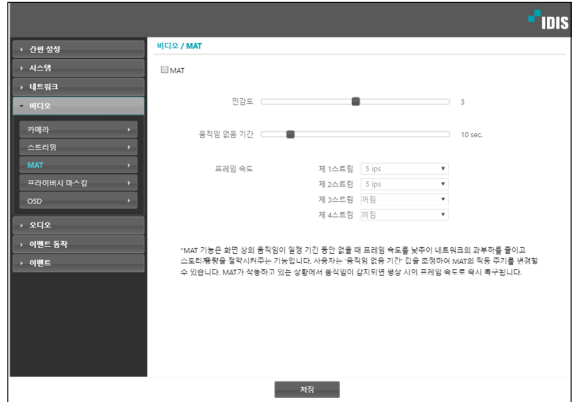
IDIS

간편 설정
시스템
네트워크
비디오
카메라
스트리밍
MAT
프라이버시 마스킹
OSD
오디오
이벤트 동작
이벤트

비디오 / MAT

MAT

민감도 3

움직임 없음 기간 10 sec.

프레임 속도
제 1스트림 5 ips
제 2스트림 5 ips
제 3스트림 꺼짐
제 4스트림 꺼짐

"MAT 기능은 화면 상의 움직임이 일정 기간 동안 없을 때 프레임 속도를 낮추어 네트워크의 과부하를 줄이고 스토리지 사용량을 절약시켜주는 기능입니다. 사용자는 '움직임 없음 기간' 값을 조정하여 MAT의 작동 주기를 변경할 수 있습니다. MAT가 작동하고 있는 상황에서 움직임이 감지되면 평상 시의 프레임 속도로 즉시 복구됩니다.

저장